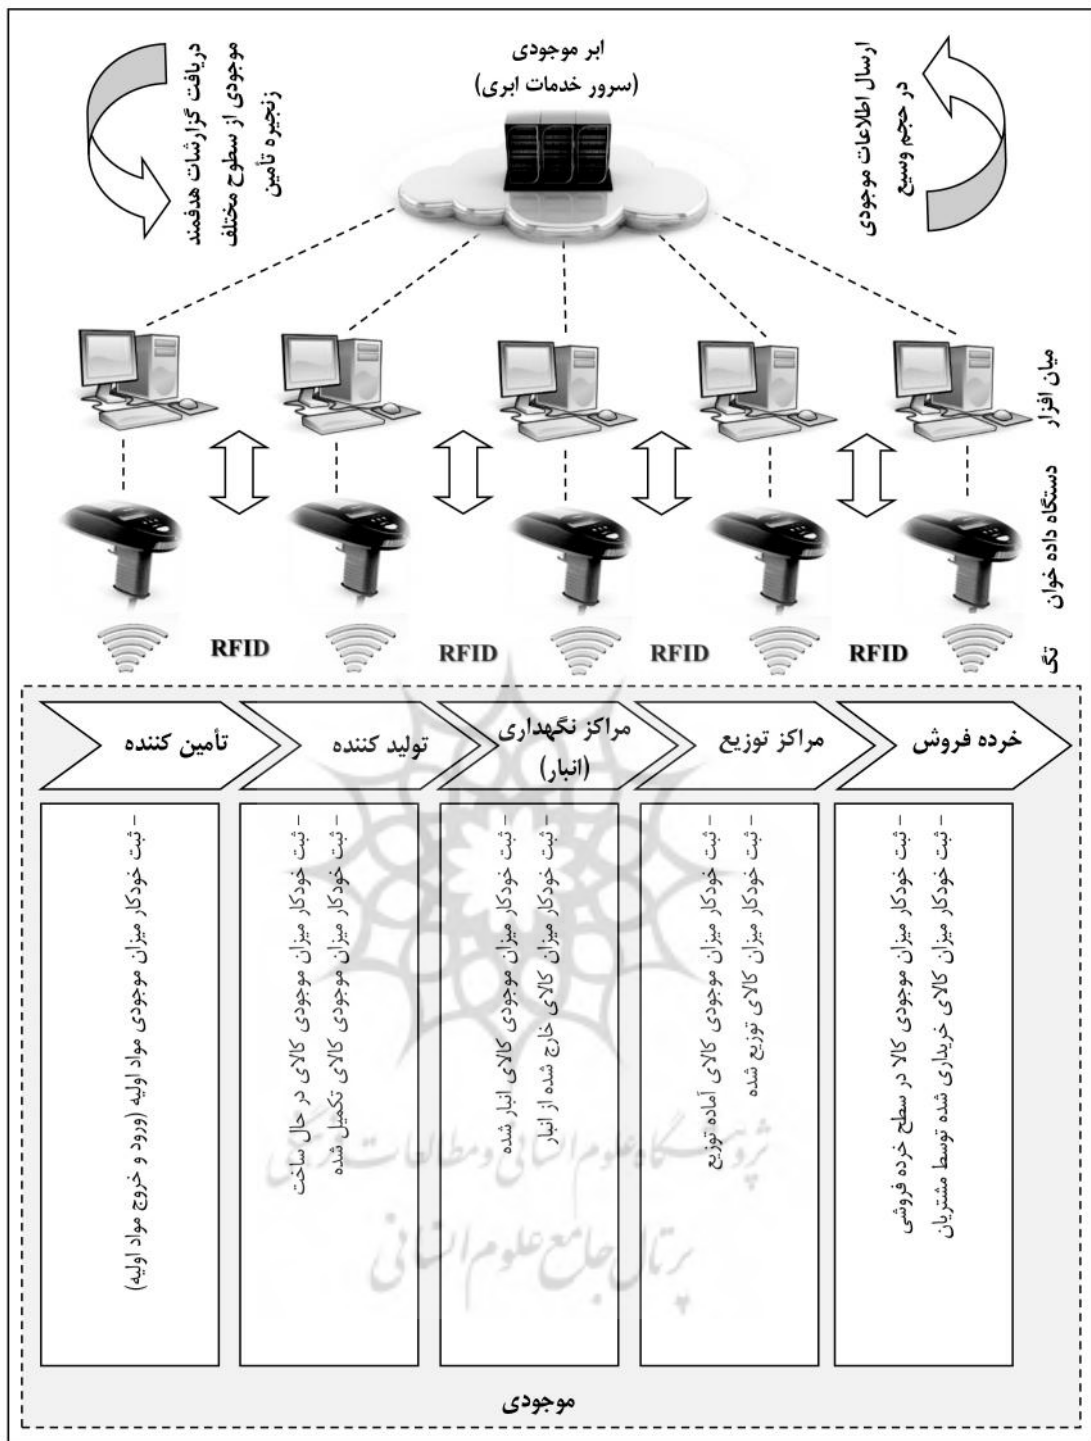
ابر موجودی
(سرور خدمات ابری)

دریافت گزارشات هدفمند موجودی از سطوح مختلف زنجیره تأمین

ارسال اطلاعات موجودی در حجم وسیع

میان افزار

دستگاه داده خوان

تگ

RFID

RFID

RFID

RFID

خرده فروش

مراکز توزیع

مراکز نگهداری (انبار)

تولید کننده

تأمین کننده

– ثبت خودکار میزان موجودی کالا در سطح خرده فروشی
– ثبت خودکار میزان کالای خریداری شده توسط مشتریان

– ثبت خودکار میزان موجودی کالای آماده توزیع
– ثبت خودکار میزان کالای توزیع شده

– ثبت خودکار میزان موجودی کالای انبار شده
– ثبت خودکار میزان کالای خارج شده از انبار

– ثبت خودکار میزان موجودی کالای در حال ساخت
– ثبت خودکار میزان موجودی کالای تکمیل شده

– ثبت خودکار میزان موجودی مواد اولیه (ورود و خروج مواد اولیه)

موجودی

پژوهشگاه علوم انسانی و مطالعات فرهنگی
پرتال جامع علوم انسانی